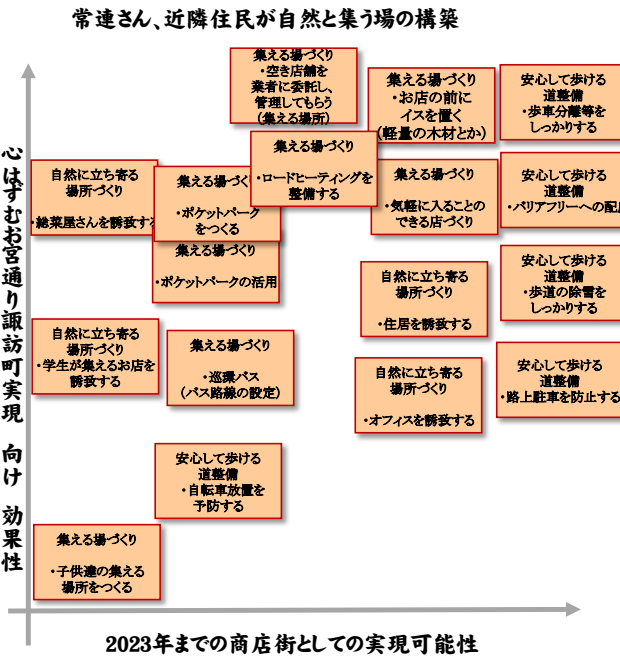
常連さん、近隣住民が自然と集う場の構築

心はずむお宮通り諏訪町実現 向け 効果性

集える場づくり
・空き店舗を業者に委託し、管理してもらう（集える場所）

集える場づくり
・お店の前にイスを置く（軽量の木材とか）

安心して歩ける道整備
・歩車分離等をしっかりする

自然に立ち寄る場所づくり
・総菜屋さんを誘致する

集える場づくり
・ロードヒーティングを整備する

集える場づくり
・ポケットパークをつくる

集える場づくり
・気軽に入ることのできる店づくり

安心して歩ける道整備
・バリアフリーへの配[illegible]

集える場づくり
・ポケットパークの活用

自然に立ち寄る場所づくり
・住居を誘致する

安心して歩ける道整備
・歩道の除雪をしっかりする

自然に立ち寄る場所づくり
・学生が集えるお店を誘致する

集える場づくり
・巡環バス（バス路線の設定）

自然に立ち寄る場所づくり
・オフィスを誘致する

安心して歩ける道整備
・路上駐車を防止する

安心して歩ける道整備
・自転車放置を予防する

集える場づくり
・子供達の集える場所をつくる

2023年までの商店街としての実現可能性